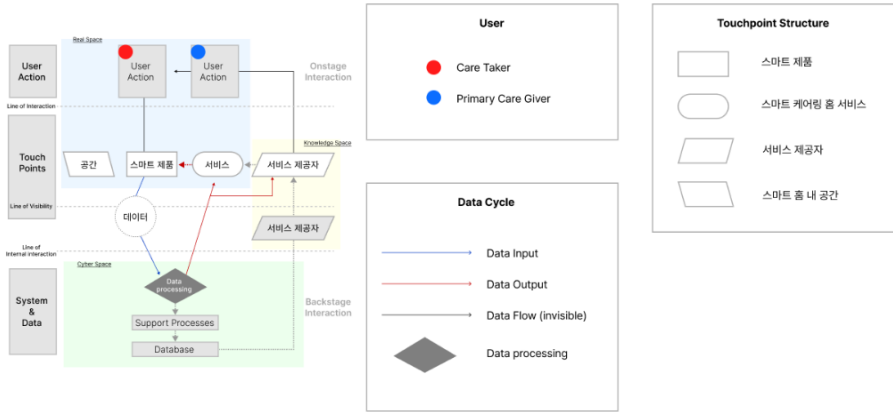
Real Space

User Action

User Action

User Action

Onstage Interaction

Line of Interaction

Knowledge Space

Touch Points

공간

스마트 제품

서비스

서비스 제공자

Line of Visibility

데이터

서비스 제공자

Line of Internal interaction

Cyber Space

Data processing

Backstage Interaction

System & Data

Support Processes

Database

User

Care Taker

Primary Care Giver

Data Cycle

Data Input

Data Output

Data Flow (invisible)

Data processing

Touchpoint Structure

스마트 제품

스마트 케어링 홈 서비스

서비스 제공자

스마트 홈 내 공간